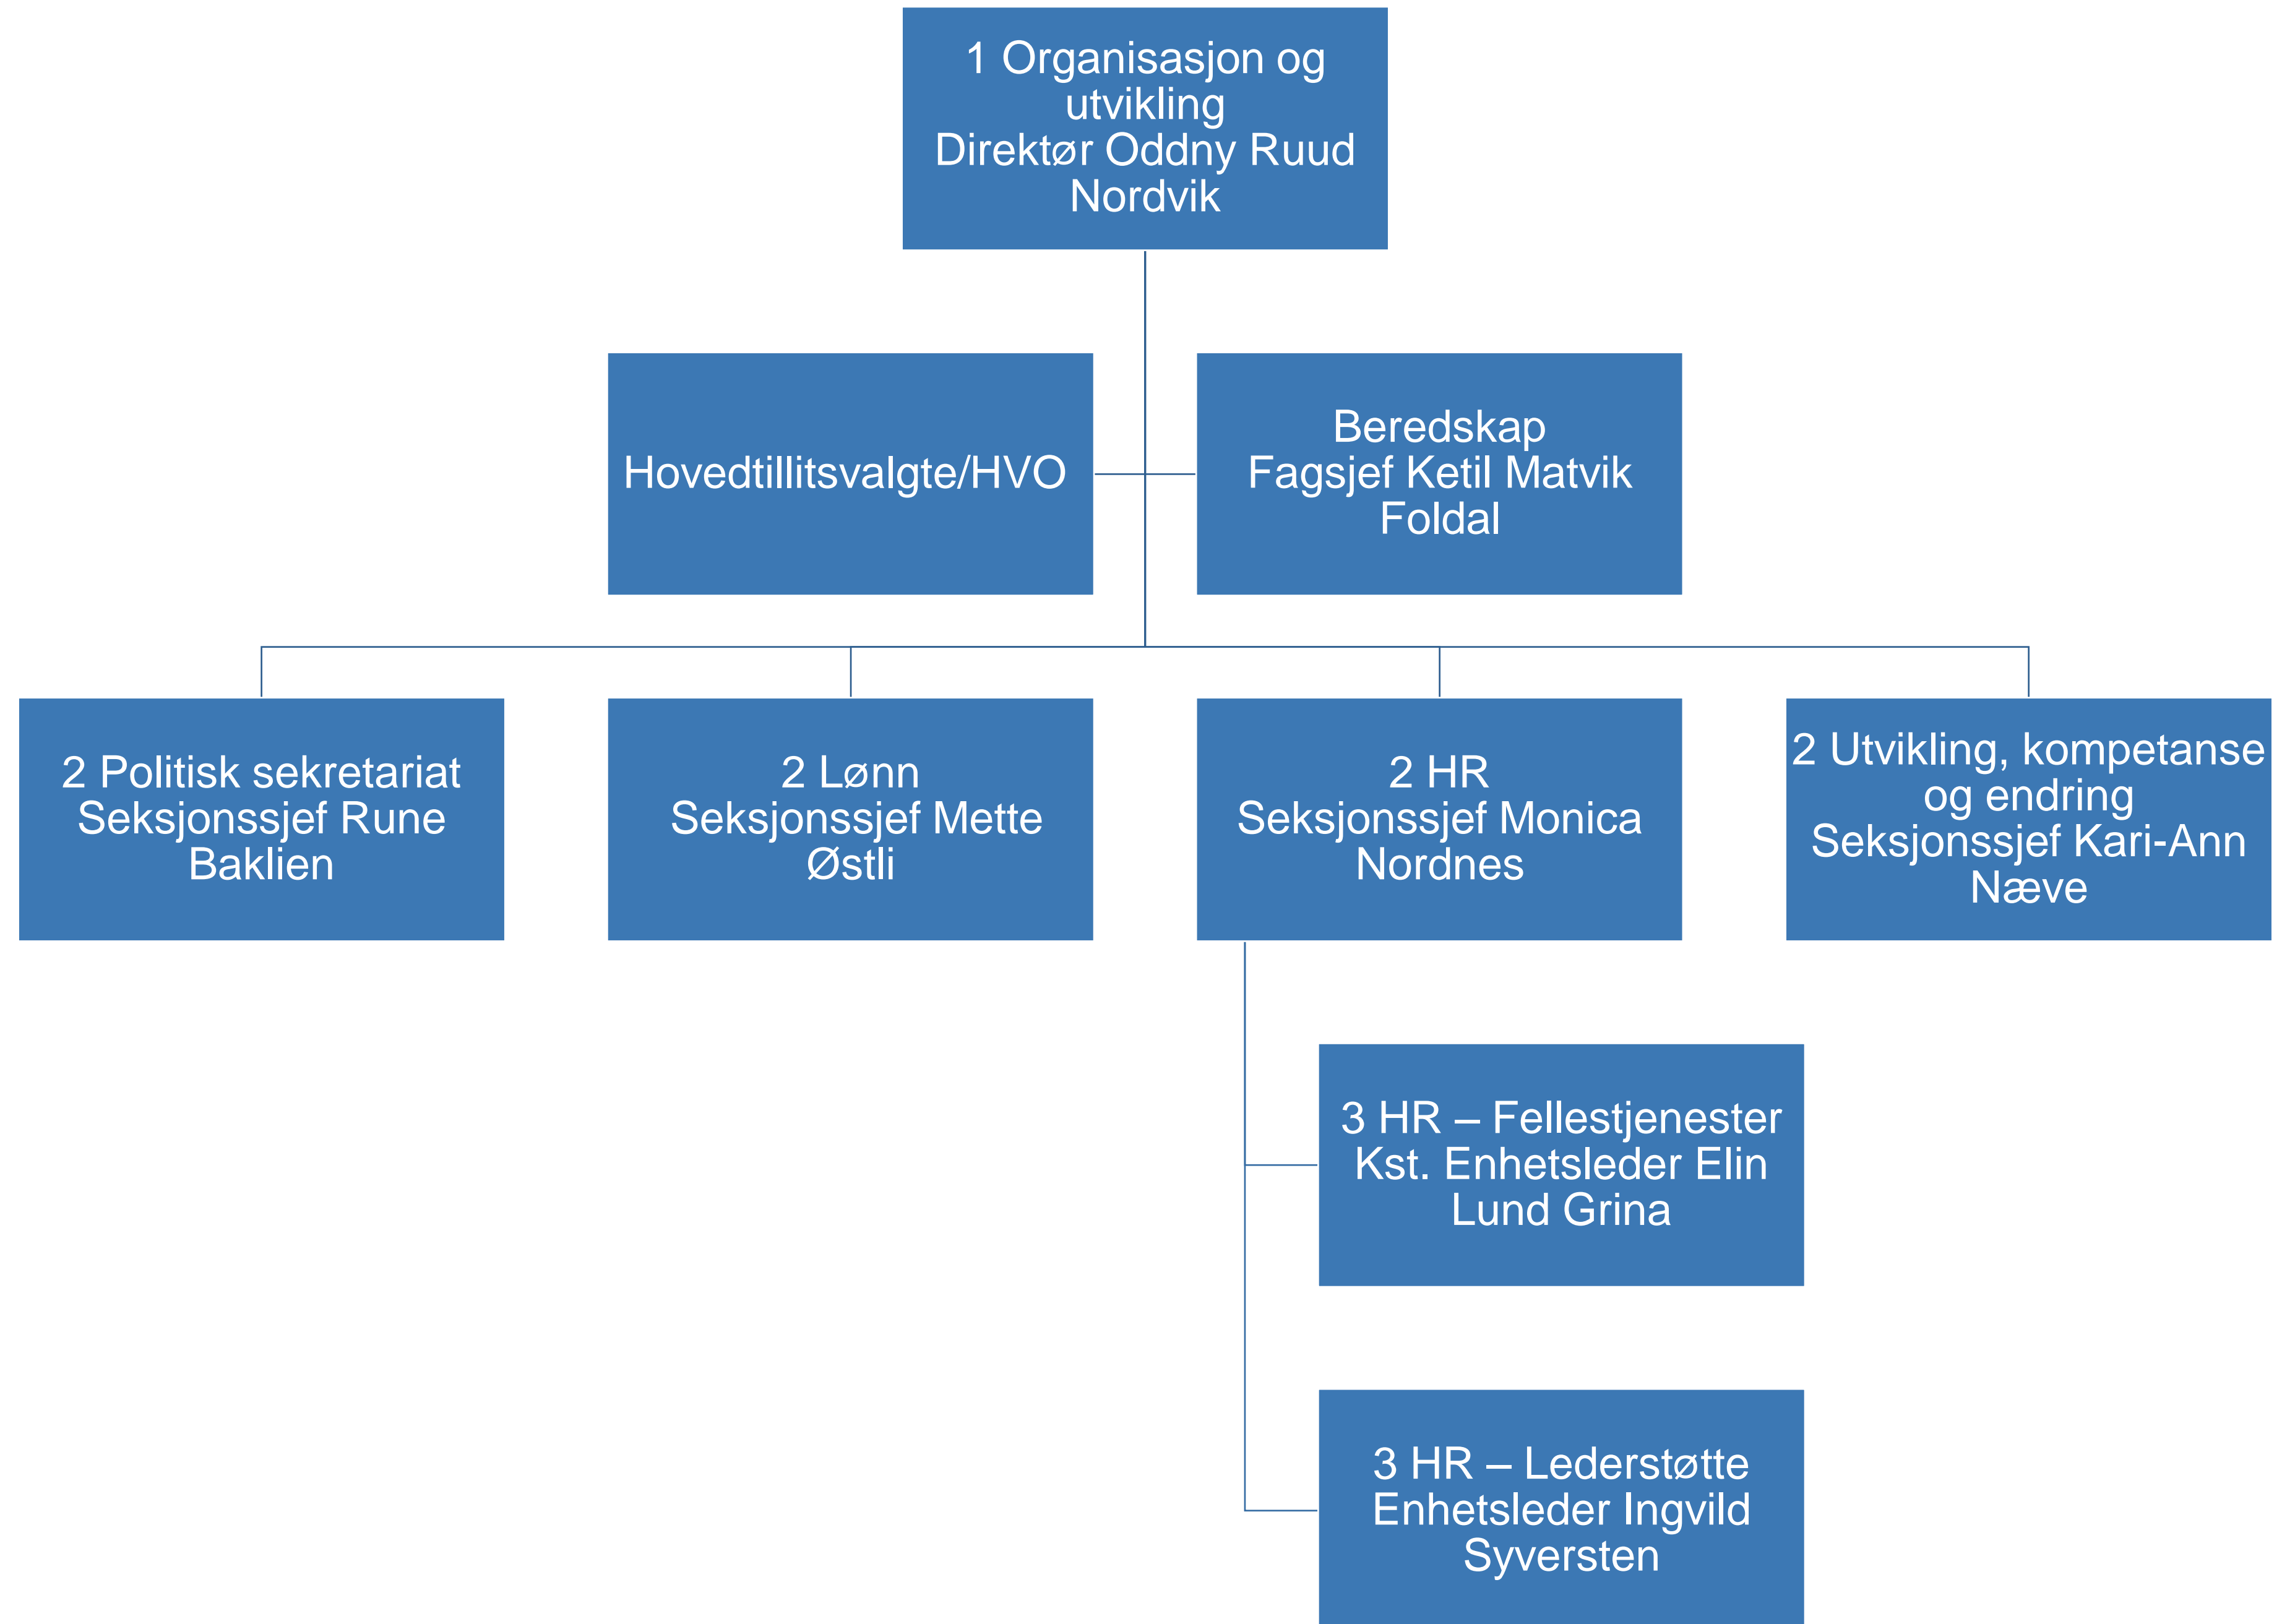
1 Organisasjon og utvikling
Direktør Oddny Ruud Nordvik

Hovedtillitsvalgte/HVO

Beredskap
Fagsjef Ketil Matvik Foldal

2 Politisk sekretariat
Seksjonssjef Rune Baklien

2 Lønn
Seksjonssjef Mette Østli

2 HR
Seksjonssjef Monica Nordnes

2 Utvikling, kompetanse og endring
Seksjonssjef Kari-Ann Næve

3 HR – Fellestjenester
Kst. Enhetsleder Elin Lund Grina

3 HR – Lederstøtte
Enhetsleder Ingvild Syversten